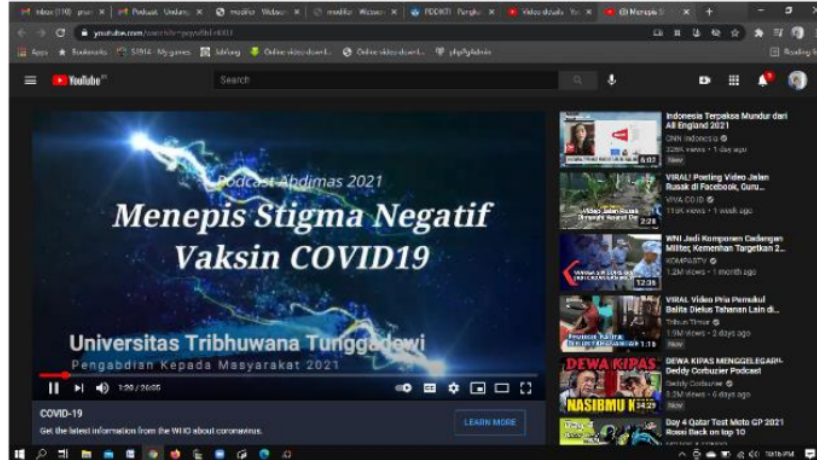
Inbox (110) · prasi | Podcast Undang | modiko Wideo | modiko Wideo | PDDIKTI Pangkalan | Video dosula You | (3) Menepis S

youtube.com/watch?v=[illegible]

Apps Bookmarks SIBHA My games Jabfung Online video downl... Online video downl... phpMyAdmin Reading list

YouTube ID

Search

Podcast Abdimas 2021

Menepis Stigma Negatif Vaksin COVID19

Universitas Tribhuwana Tunggadewi

Pengabdian Kepada Masyarakat 2021

1:20 / 26:05

COVID-19

Get the latest information from the WHO about coronavirus.

LEARN MORE

Indonesia Terpaksa Mundur dari All England 2021
CNN Indonesia
326K views · 1 day ago
New
6:07

VIRAL! Posting Video Jalan Rusak di Facebook, Guru...
VIVA.CO.ID
119K views · 1 week ago
2:20

WNI Jadi Komponen Cadangan Militer, Kemenhan Targetkan 2...
KOMPASTV
1.2M views · 1 month ago
12:36

VIRAL Video Pria Pemukul Balita Dielus Tahanan Lain di...
Tribun Timur
1.9M views · 2 days ago
New
1:18

DEWA KIPAS
NASIBMU K
DEWA KIPAS MENGGELEGAR!! - Deddy Corbuzier Podcast
Deddy Corbuzier
3.2M views · 4 days ago
New
34:29

Day 4 Qatar Test Moto GP 2021 Rossi Back on top 10

10:16 PM